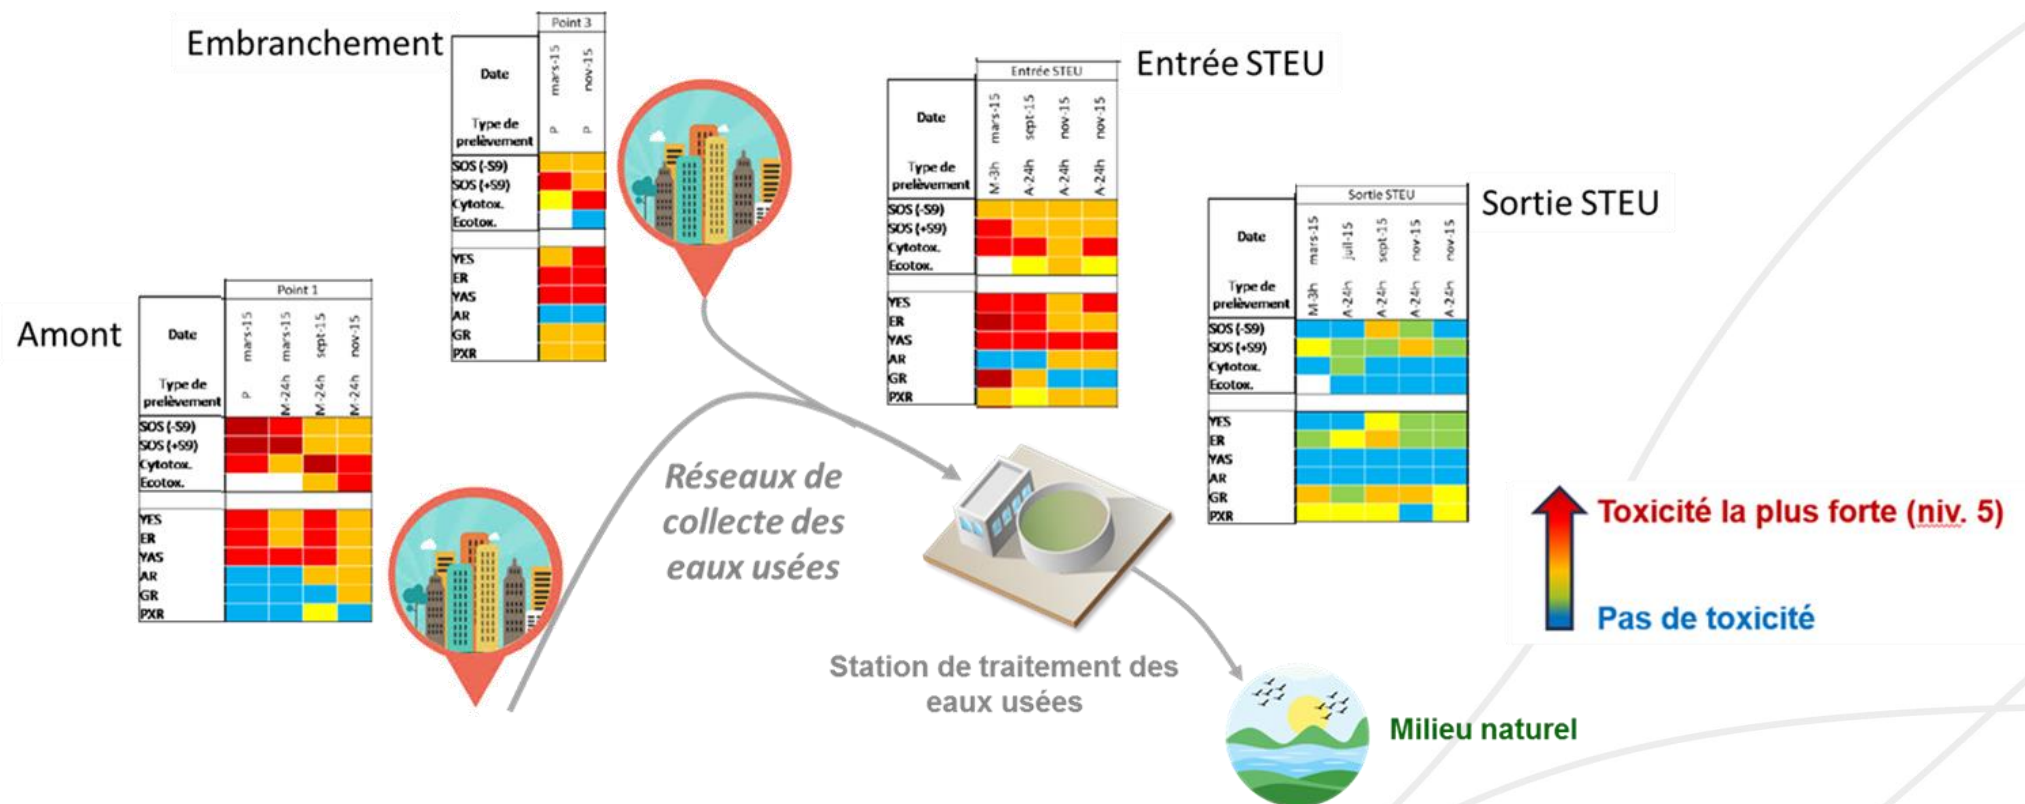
Embranchement

| | Point 3 | |
|---|---|---|
| Date | mars-15 | nov-15 |
| Type de prelèvement | P | P |
| SOS (-S9) | | |
| SOS (+S9) | | |
| Cytotox. | | |
| Ecotox. | | |
| YES | | |
| ER | | |
| YAS | | |
| AR | | |
| GR | | |
| PXR | | |

Entrée STEU

| | Entrée STEU | | | |
|---|---|---|---|---|
| Date | mars-15 | sept-15 | nov-15 | nov-15 |
| Type de prelèvement | M-3h | A-24h | A-24h | A-24h |
| SOS (-S9) | | | | |
| SOS (+S9) | | | | |
| Cytotox. | | | | |
| Ecotox. | | | | |
| YES | | | | |
| ER | | | | |
| YAS | | | | |
| AR | | | | |
| GR | | | | |
| PXR | | | | |

Sortie STEU

| | Sortie STEU | | | | |
|---|---|---|---|---|---|
| Date | mars-15 | juil-15 | sept-15 | nov-15 | nov-15 |
| Type de prelèvement | M-3h | A-24h | A-24h | A-24h | A-24h |
| SOS (-S9) | | | | | |
| SOS (+S9) | | | | | |
| Cytotox. | | | | | |
| Ecotox. | | | | | |
| YES | | | | | |
| ER | | | | | |
| YAS | | | | | |
| AR | | | | | |
| GR | | | | | |
| PXR | | | | | |

Amont

| | Point 1 | | | |
|---|---|---|---|---|
| Date | mars-15 | mars-15 | sept-15 | nov-15 |
| Type de prelèvement | P | M-24h | M-24h | M-24h |
| SOS (-S9) | | | | |
| SOS (+S9) | | | | |
| Cytotox. | | | | |
| Ecotox. | | | | |
| YES | | | | |
| ER | | | | |
| YAS | | | | |
| AR | | | | |
| GR | | | | |
| PXR | | | | |

Réseaux de collecte des eaux usées

Station de traitement des eaux usées

Milieu naturel

Toxicité la plus forte (niv. 5)

Pas de toxicité